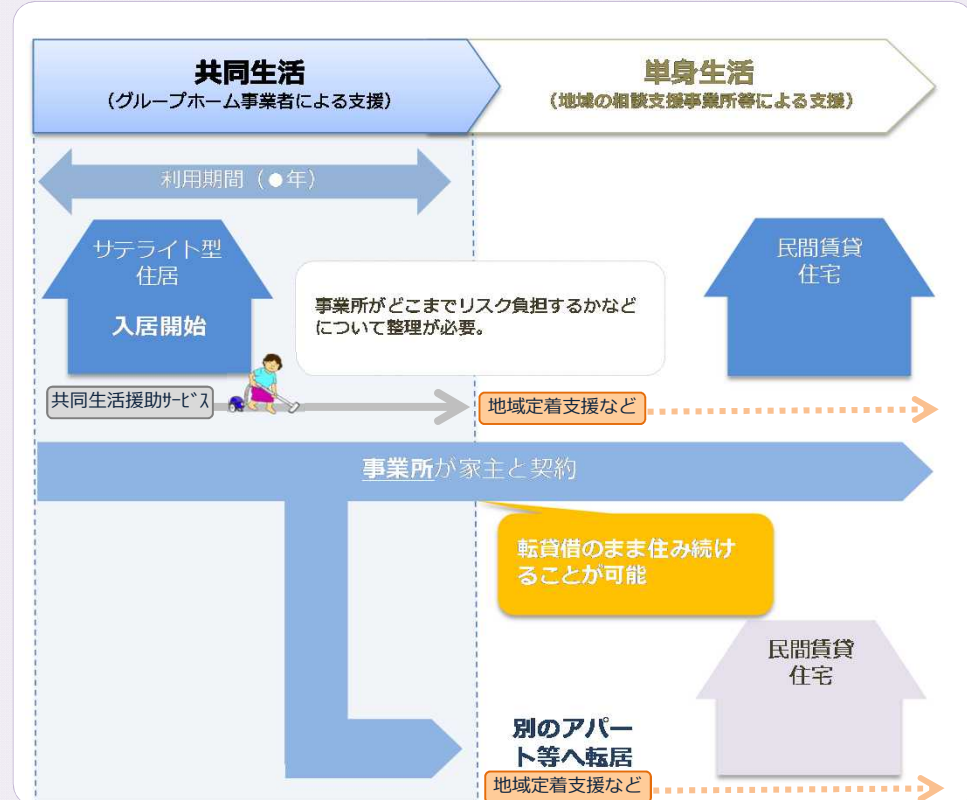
共同生活
（グループホーム事業者による支援）

単身生活
（地域の相談支援事業所等による支援）

利用期間（●年）

サテライト型
住居

入居開始

事業所がどこまでリスク負担するかなどについて整理が必要。

民間賃貸
住宅

共同生活援助ｻｰﾋﾞｽ

地域定着支援など

事業所が家主と契約

転貸借のまま住み続けることが可能

民間賃貸
住宅

別のアパート等へ転居

地域定着支援など